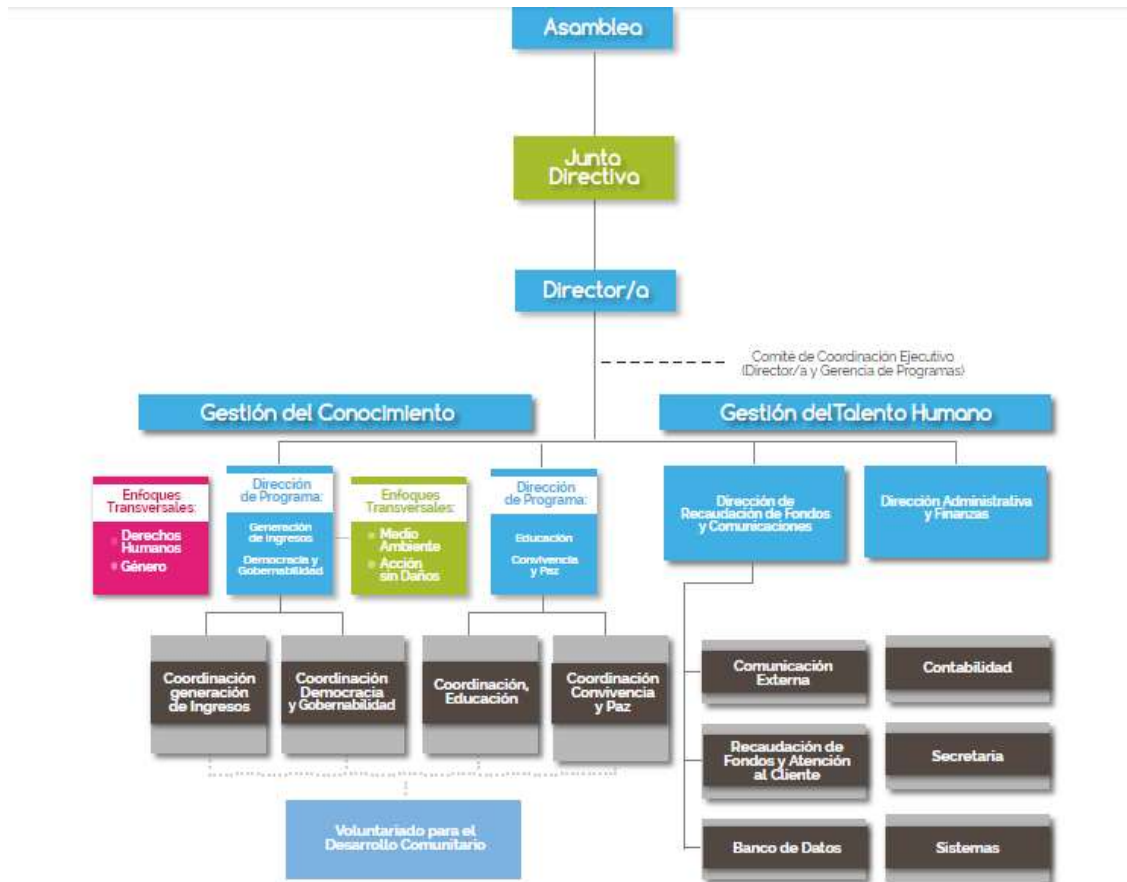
Asamblea

Junta Directiva

Director/a

Comité de Coordinación Ejecutivo (Director/a y Gerencia de Programas)

Gestión del Conocimiento

Gestión del Talento Humano

Enfoques Transversales:
Derechos Humanos
Género

Dirección de Programa:
Generación de Ingresos
Democracia y Gobernabilidad

Enfoques Transversales:
Medio Ambiente
Acción sin Daños

Dirección de Programa:
Educación
Convivencia y Paz

Dirección de Recaudación de Fondos y Comunicaciones

Dirección Administrativa y Finanzas

Coordinación generación de Ingresos

Coordinación Democracia y Gobernabilidad

Coordinación, Educación

Coordinación Convivencia y Paz

Comunicación Externa

Contabilidad

Recaudación de Fondos y Atención al Cliente

Secretaria

Voluntariado para el Desarrollo Comunitario

Banco de Datos

Sistemas